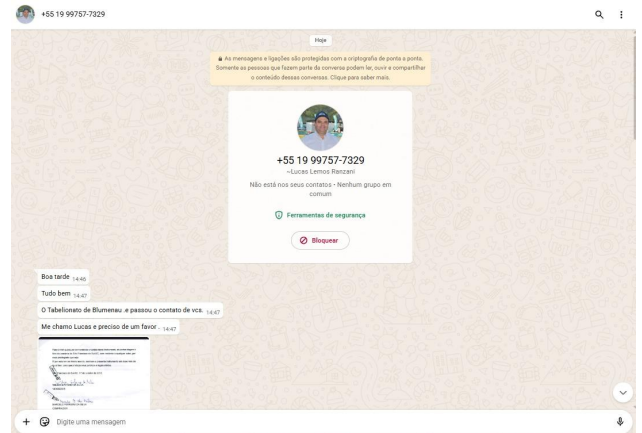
+55 19 99757-7329

Hoje

As mensagens e ligações são protegidas com a criptografia de ponta a ponta. Somente as pessoas que fazem parte da conversa podem ler, ouvir e compartilhar o conteúdo dessas conversas. Clique para saber mais.

+55 19 99757-7329
~Lucas Lemos Renzani
Não está nos seus contatos • Nenhum grupo em comum

Ferramentas de segurança

Bloquear

Boa tarde 14:46

Tudo bem 14:47

O Tabelionato de Blumenau .e passou o contato de vcs. 14:47

Me chamo Lucas e preciso de um favor . 14:47

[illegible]

Digite uma mensagem